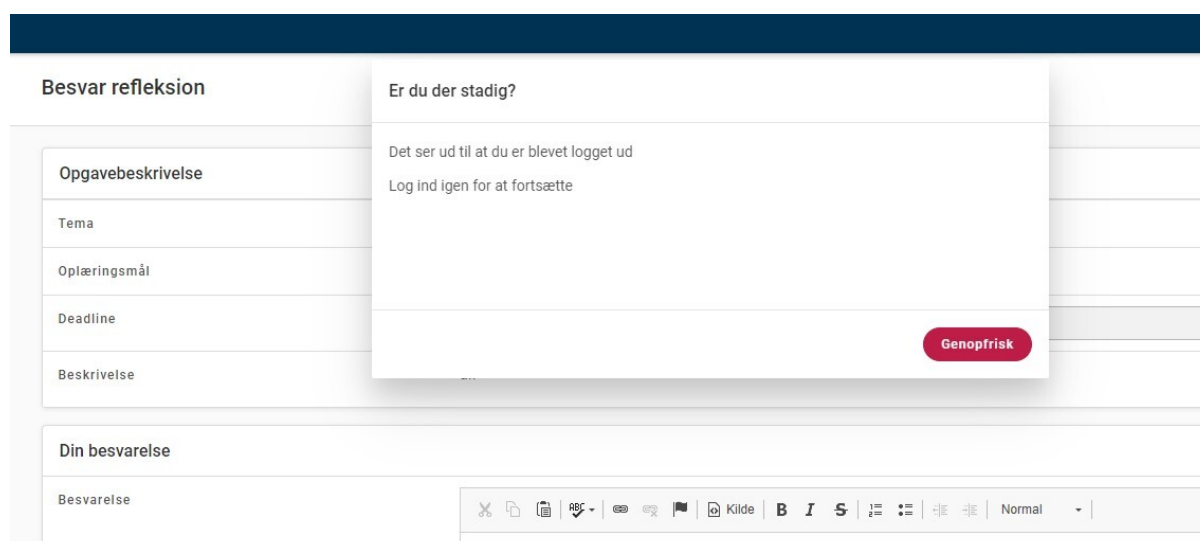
Besvar refleksion

Er du der stadig?

Det ser ud til at du er blevet logget ud

Log ind igen for at fortsætte

Genopfrisk

Opgavebeskrivelse

Tema

Oplæringsmål

Deadline

Beskrivelse

Din besvarelse

Besvarelse

Kilde B I S Normal